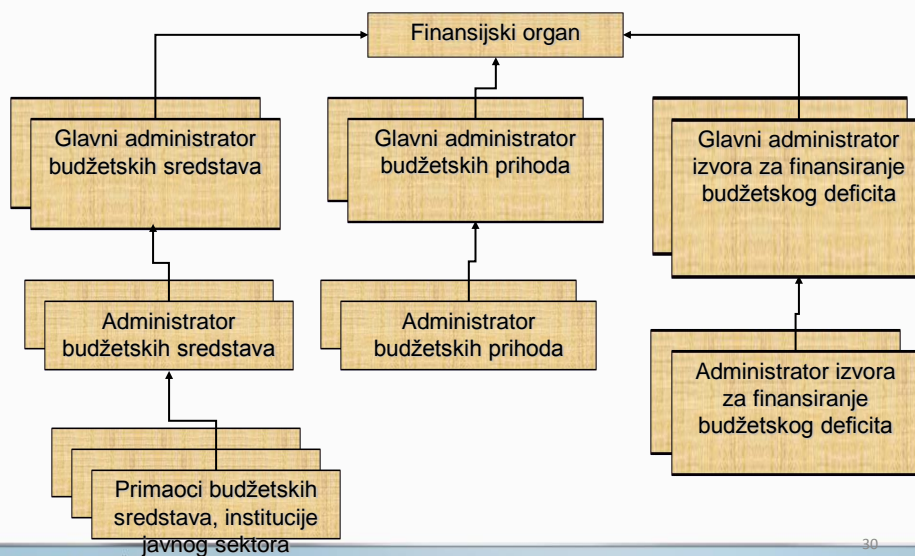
Finansijski organ

Glavni administrator budžetskih sredstava

Glavni administrator budžetskih prihoda

Glavni administrator izvora za finansiranje budžetskog deficita

Administrator budžetskih sredstava

Administrator budžetskih prihoda

Administrator izvora za finansiranje budžetskog deficita

Primaoci budžetskih sredstava, institucije javnog sektora

30